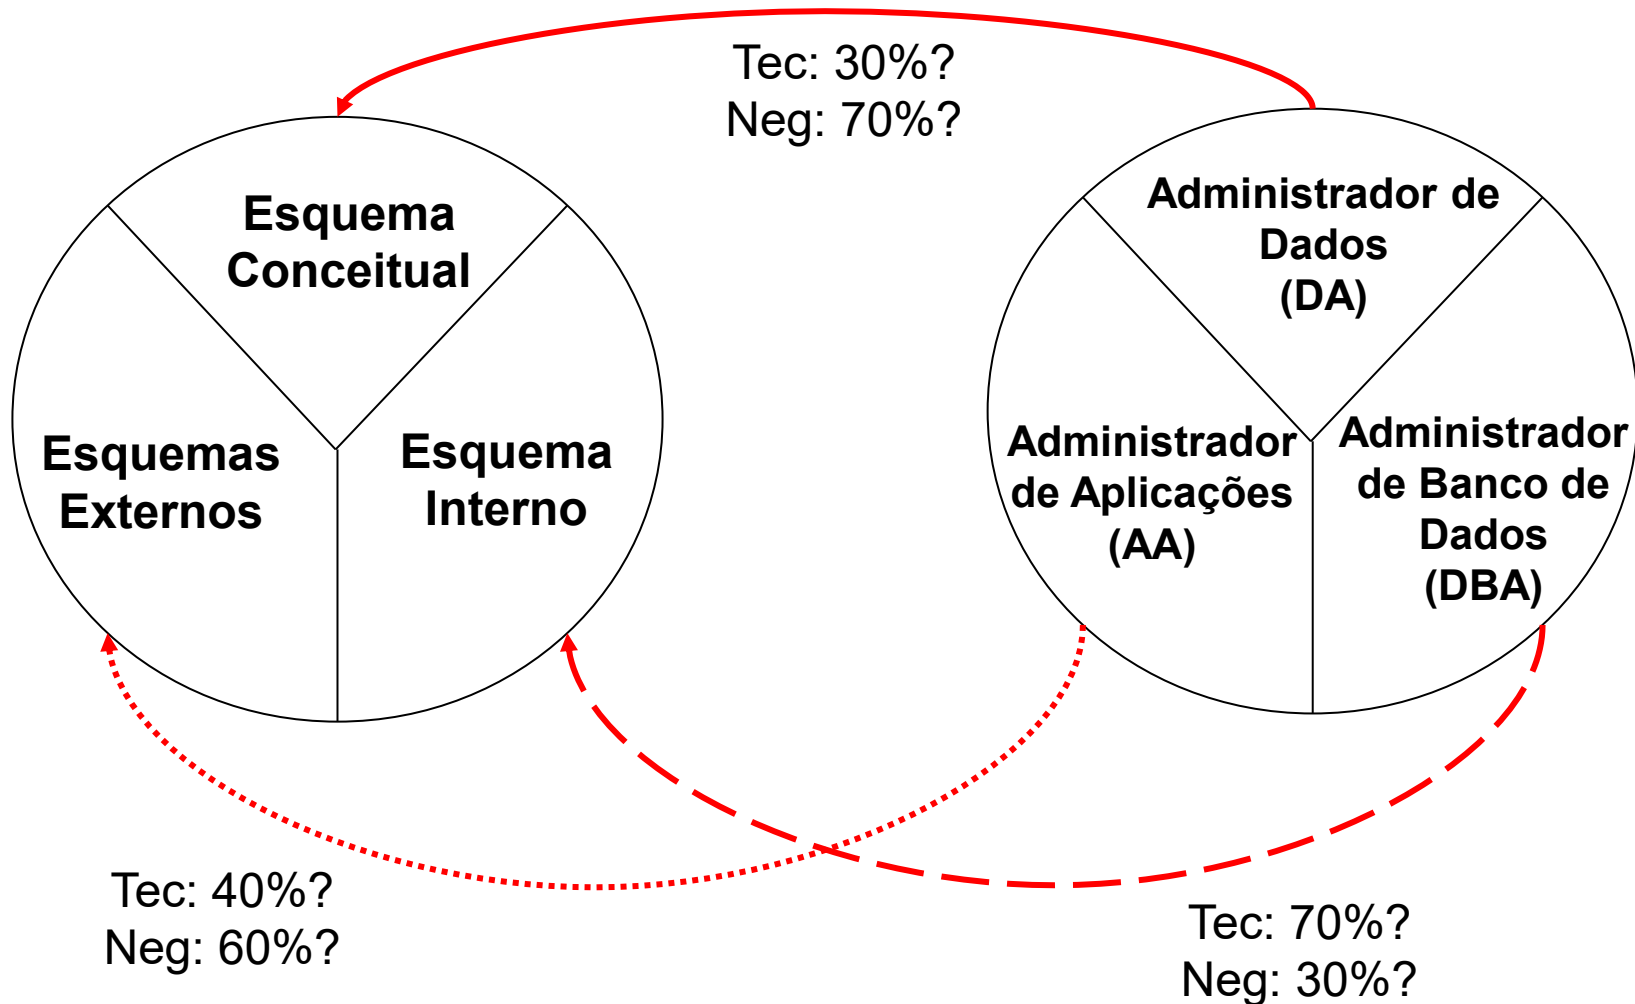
Tec: 30%?
Neg: 70%?

Esquema Conceitual

Esquemas Externos

Esquema Interno

Administrador de Dados (DA)

Administrador de Aplicações (AA)

Administrador de Banco de Dados (DBA)

Tec: 40%?
Neg: 60%?

Tec: 70%?
Neg: 30%?